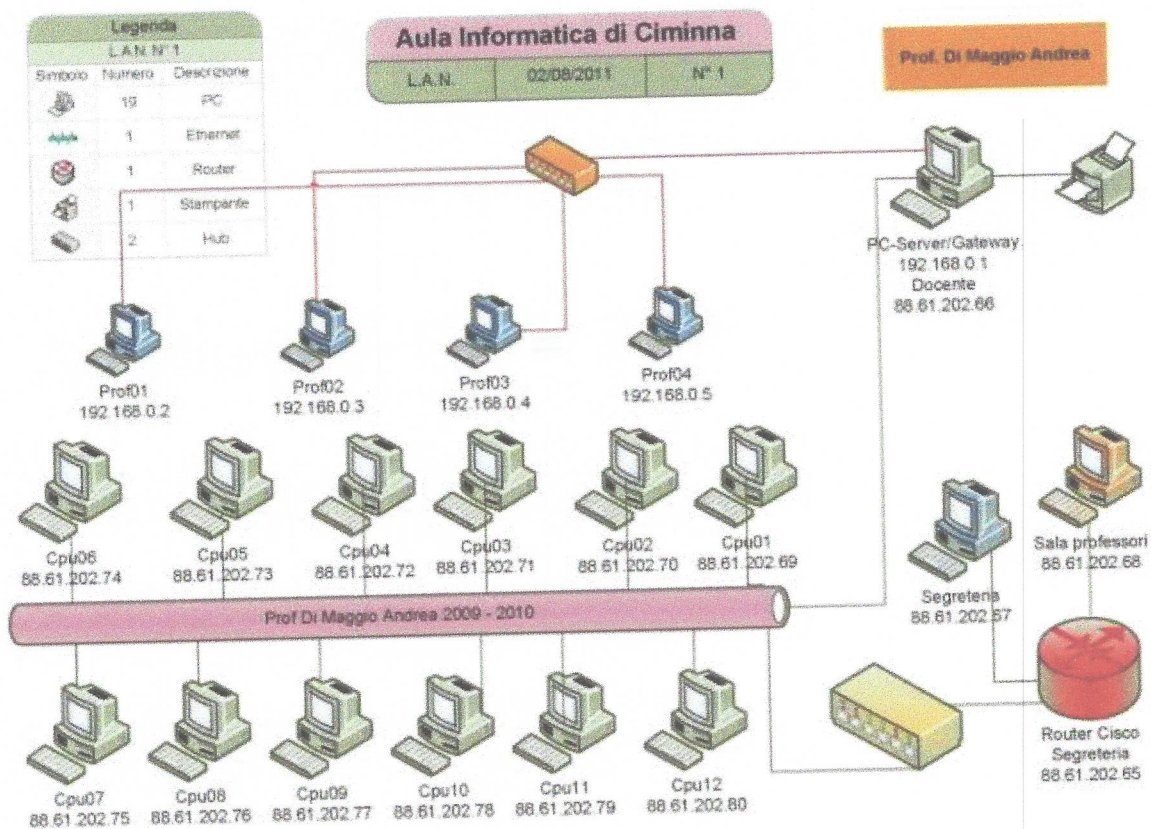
Legenda

L.A.N. N° 1

| Simbolo | Numero | Descrizione |
|---|---|---|
| | 19 | PC |
| | 1 | Ethernet |
| | 1 | Router |
| | 1 | Stampante |
| | 2 | Hub |

Aula Informatica di Ciminna

| L.A.N. | 02/08/2011 | N° 1 |
|---|---|---|

Prof. Di Maggio Andrea

PC-Server/Gateway
192.168.0.1
Docente
88.61.202.66

Prof01
192.168.0.2

Prof02
192.168.0.3

Prof03
192.168.0.4

Prof04
192.168.0.5

Cpu06
88.61.202.74

Cpu05
88.61.202.73

Cpu04
88.61.202.72

Cpu03
88.61.202.71

Cpu02
88.61.202.70

Cpu01
88.61.202.69

Segreteria
88.61.202.67

Sala professori
88.61.202.68

Prof Di Maggio Andrea 2009 - 2010

Cpu07
88.61.202.75

Cpu08
88.61.202.76

Cpu09
88.61.202.77

Cpu10
88.61.202.78

Cpu11
88.61.202.79

Cpu12
88.61.202.80

Router Cisco
Segreteria
88.61.202.65